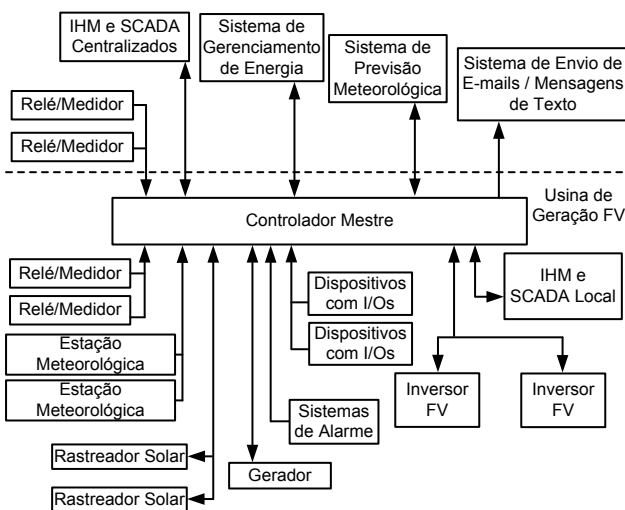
IHM e SCADA Centralizados

Sistema de Gerenciamento de Energia

Sistema de Previsão Meteorológica

Sistema de Envio de E-mails / Mensagens de Texto

Relé/Medidor

Relé/Medidor

Usina de Geração FV

Controlador Mestre

Relé/Medidor

Relé/Medidor

Dispositivos com I/Os

Dispositivos com I/Os

IHM e SCADA Local

Estação Meteorológica

Estação Meteorológica

Inversor FV

Inversor FV

Sistemas de Alarme

Rastreador Solar

Gerador

Rastreador Solar